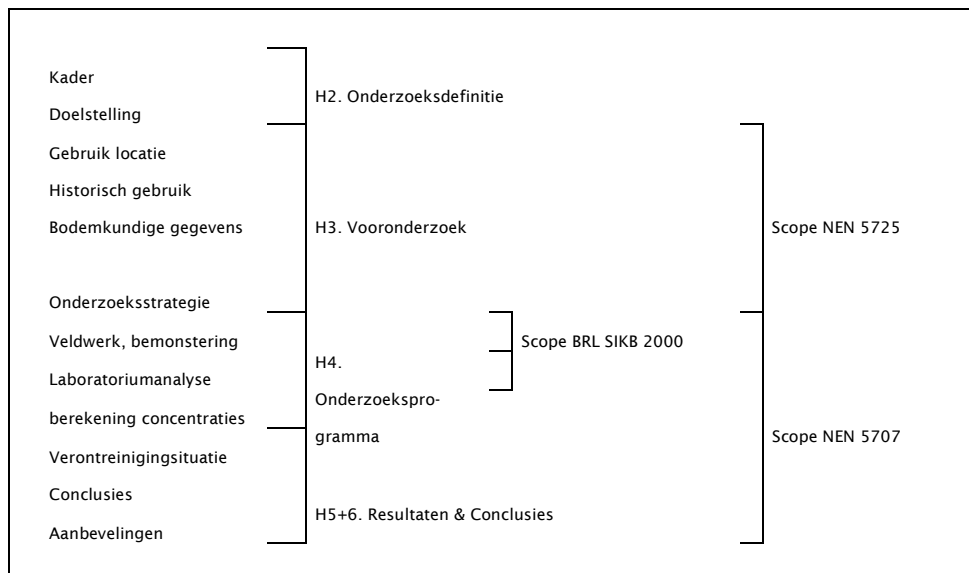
Kader
Doelstelling
H2. Onderzoeksdefinitie

Gebruik locatie
Historisch gebruik
Bodemkundige gegevens
H3. Vooronderzoek
Onderzoeksstrategie

Scope NEN 5725

Veldwerk, bemonstering
Laboratoriumanalyse
berekening concentraties
H4. Onderzoeksprogramma

Scope BRL SIKB 2000

Verontreinigingsituatie
Conclusies
Aanbevelingen
H5+6. Resultaten & Conclusies

Scope NEN 5707